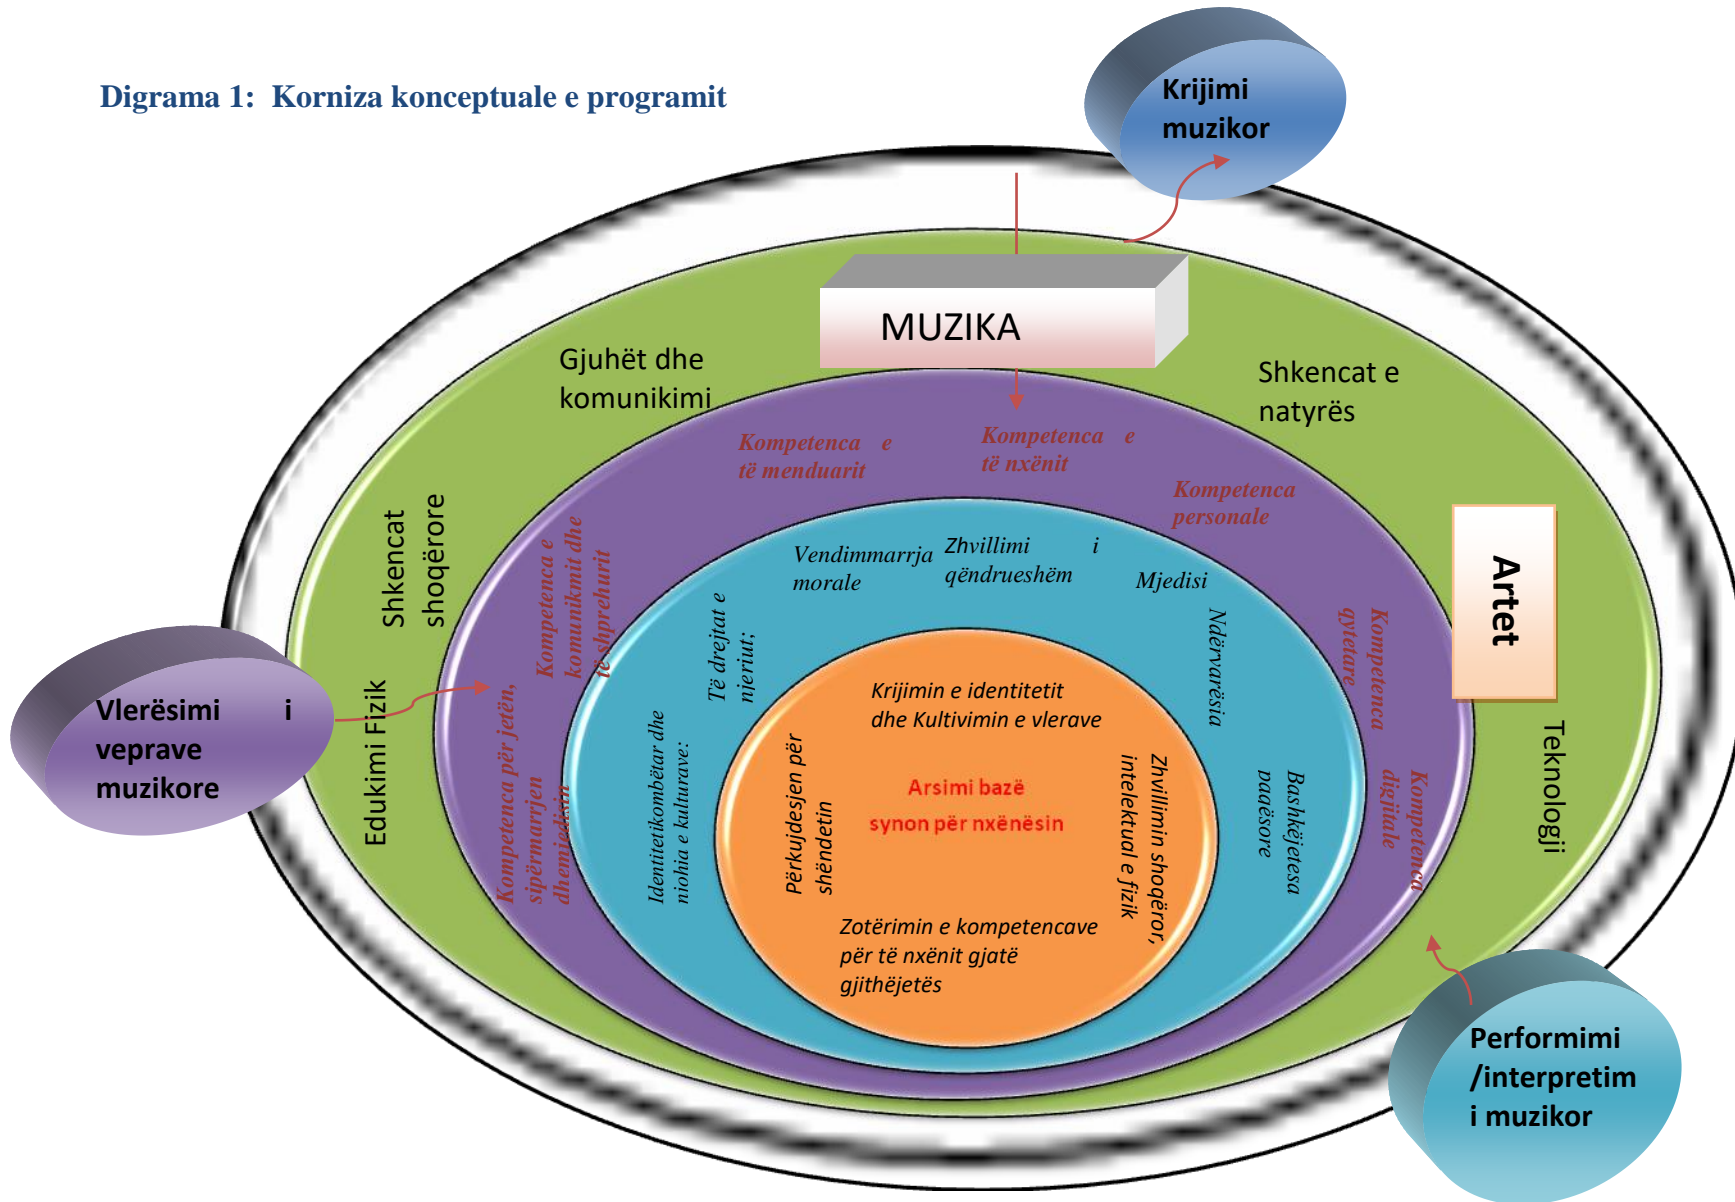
Digrama 1: Korniza konceptuale e programit

Krijimi muzikor

MUZIKA

Gjuhët dhe komunikimi

Shkencat e natyrës

Shkencat shoqërore

Edukimi Fizik

Artet

Teknologji

Vlerësimi i veprave muzikore

Performimi /interpretim i muzikor

Kompetenca e të menduarit

Kompetenca e të nxënit

Kompetenca personale

Kompetenca e komunikimit dhe të shprehurit

Kompetenca qytetare

Kompetenca për jetën, sipërmarrjen dhe mjedisin

Kompetenca digjitale

Vendimmarrja morale

Zhvillimi i qëndrueshëm

Mjedisi

Të drejtat e njeriut;

Ndërvarësia

Identitetikombëtar dhe njohja e kulturave;

Bashkëjetesa paqësore

Krijimin e identitetit dhe Kultivimin e vlerave

Përkujdesjen për shëndetin

Arsimi bazë synon për nxënësin

Zhvillimin shoqëror, intelektual e fizik

Zotërimin e kompetencave për të nxënit gjatë gjithëjetës